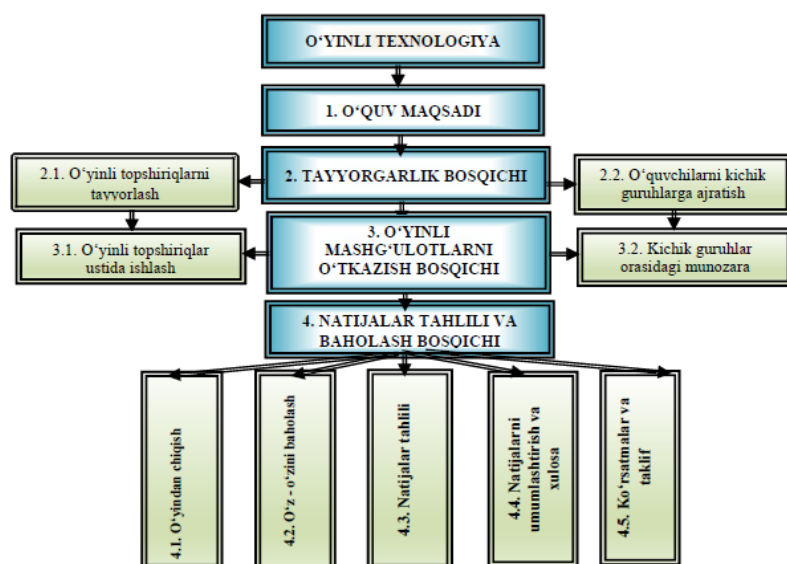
O'YINLI TEXNOLOGIYA

1. O'QUV MAQSADI

2.1. O'yinli topshiriqlarni tayyorlash

2. TAYYORGARLIK BOSQICHI

2.2. O'quvchilarni kichik guruhlarga ajratish

3.1. O'yinli topshiriqlar ustida ishlash

3. O'YINLI MASHG'ULOTLARNI O'TKAZISH BOSQICHI

3.2. Kichik guruhlar orasidagi munozara

4. NATIJALAR TAHLILI VA BAHOLASH BOSQICHI

4.1. O'yindan chiqish

4.2. O'z - o'zini baholash

4.3. Natijalar tahlili

4.4. Natijalarni umumlashtirish va xulosa

4.5. Ko'rsatmalar va taklif